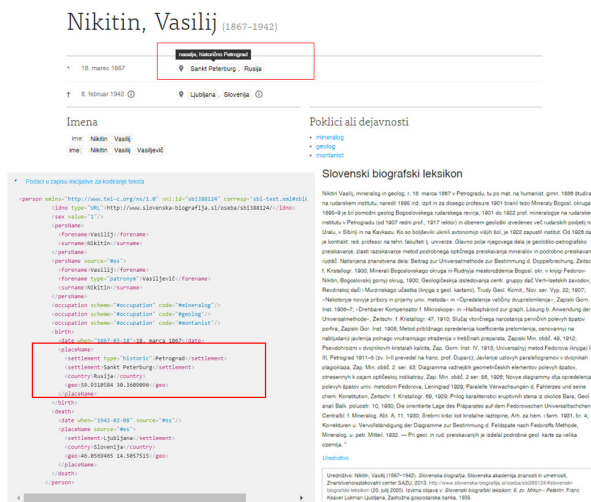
Nikitin, Vasilij (1867–1942)

naselje, historično Petrograd

* 18. marec 1867 Sankt Peterburg, Rusija

† 8. februar 1942 Ljubljana, Slovenija

Imena

ime: Nikitin Vasilij

ime: Nikitin Vasilij Vasiljevič

Poklici ali dejavnosti

mineralog
geolog
montanist

Podatki o zapisu iniciativne za kodiranje teksta

<person xmlns="http://www.tei-c.org/ns/1.0" xml:id="sbi388124" corresp="sbl-text.xml#sbl
<idno type="URL">http://www.slovenska-biografija.si/oseba/sbi388124</idno>
<sex value="1"/>
<persName>
<forename>Vasilij</forename>
<surname>Nikitin</surname>
</persName>
<persName source="#es">
<forename>Vasilij</forename>
<forename type="patronym">Vasiljevič</forename>
<surname>Nikitin</surname>
</persName>
<occupation scheme="#occupation" code="mineralog"/>
<occupation scheme="#occupation" code="geolog"/>
<occupation scheme="#occupation" code="montanist"/>
<birth>
<date when="1867-03-18">18. marca 1867</date>
<placeName>
<settlement type="historic">Petrograd</settlement>
<settlement>Sankt Peterburg</settlement>
<country>Rusija</country>
<geo>59.9310584 30.3609096</geo>
</placeName>
</birth>
<death>
<date when="1942-02-08" source="#es"/>
<placeName source="#es">
<settlement>Ljubljana</settlement>
<country>Slovenija</country>
<geo>46.0569465 14.5057515</geo>
</placeName>
</death>
</person>

Slovenski biografski leksikon

Nikitin Vasilij, mineralog in geolog, r. 18. marca 1867 v Petrogradu, tu po mat. na humanist. gimn. 1886 študiral na rudarskem institutu, naredil 1896 izpit, ozir. za dosego profesure 1901 branil tezo Mineraly Bogosl. okruga; 1896–8 je bil pomožni geolog Bogoslovskega rudarskega revirja, 1901 do 1922 prof. mineralogije na rudarskem institutu v Petrogradu (od 1907 redni prof., 1917 rektor) in obenem geološki izvedenec več rudarskih podjetij na Uralu, v Sibiriji in na Kavkazu. Ko so boljševiki ukinili avtonomijo visokih šol, je 1922 zapustil institut. Od 1926 je kontrakt. red. profesor na tehn. fakulteti lj. univerze. Glavno polje njegovega dela je geološko-petrografsko preiskovanje, zlasti razširjanje metod področnega opticnega preiskavanja mineralov in podrobno preiskovanje rudišč. Natisnjena znanstvena dela: Beitrag zur Universalmethode zur Bestimmung d. Dioptrbrechung, Zeitschr. f. Kristallogr. 1900; Mineraly Bogoslovskago okruga in Rudnyja mestorozdenija Bogosl. okr. v knjigi Fedorov-Nikitin, Bogoslovskij gornyj okrug, 1900; Geologičeskija izsledovanija centr. gruppy dač Verh-Isetskih zavodov, Revdinskoj dači i Murzinskago učastka (knjiga z geol. kartami), Trudy Geol. Komit., Nov. ser. Vyp. 22, 1907; »Nekotoryje novyje priéry in prijemy univ. metoda« in »Opredelenie veličiny dvuprelomlenija«, Zapiski Gorn. Inst. 1906–7; »Drehbarer Kompensator f. Mikroskope« in »Halbsphärod zur graph. Lösung b. Anwendung der Universalmethode«, Zeitschr. f. Kristallogr. 47, 1910; Slučaj vtoričnega narastanija polevyh špatov porfira, Zapiski Gor. Inst. 1908; Metod priblidnago opredelenija koefficienta prelomlenija, sensonnyj na nabljudenij javlenja polnago vnutrennjago otraženja v trešinah preparata, Zapiski Min. obšč. 49, 1912; Psevdohroizm v dvuosnikh kristalah kalcita, Zap. Gorn. Inst. IV, 1913; Universalnyj metod Fedorova (knjiga) I. B, Petrograd 1911–5 (zv. I–II preveden na franc. prof. Duparc); Javlenije uzlovyh parallelogramov v dvojnikah plagioklaza, Zap. Min. obšč. 2. ser. 53; Diagramma različnyh geometričeskih elementov polevyh špatov, otnesennyh k osjam optičeskoj indikatrisy, Zap. Min. obšč. 2. ser. 58, 1928; Novye diagrammy dlja opredelenija polevyh špatov univ. metodom Fedorova, Leningrad 1929; Parallele Verwachsungen d. Fahlerzes und seine chem. Konstitution, Zeitschr. f. Kristallogr. 69, 1929; Prilog karakteristici eruptivnih stena iz okolice Bara, Geol. anali Balk. poluostr. 10, 1930; Die orientierte Lage des Präparates auf dem Fedorowschen Universaltischen Centralbl. f. Mineralog. Abt. A, 11, 1930; Srebrni krlač kot kristalni reptiline, Arh. za hem. i farm. 1931, br. 4; Korrekturen u. Vervollständigung der Diagramme zur Bestimmung d. Feldspate nach Fedoroffs Methode, Mineralog. u. petr. Mittel. 1932. — Pri geol. in rud. preiskavanjih je izdelal podrobne geol. karte za velika ozemlja. *

Uredništvo

Uredništvo: Nikitin, Vasilij (1867–1942). Slovenska biografija. Slovenska akademija znanosti in umetnosti, Znanstvenoraziskovalni center SAZU, 2013. http://www.slovenska-biografija.si/oseba/sbi388124/#slovenski-biografski-leksikon (20. julij 2020). Izvirna objava v: Slovenski biografski leksikon: 6. zv. Mrkun - Peterlin. Franc Ksaver Lukman (ur.). Ljubljana, Zadružna gospodarska banka, 1935.